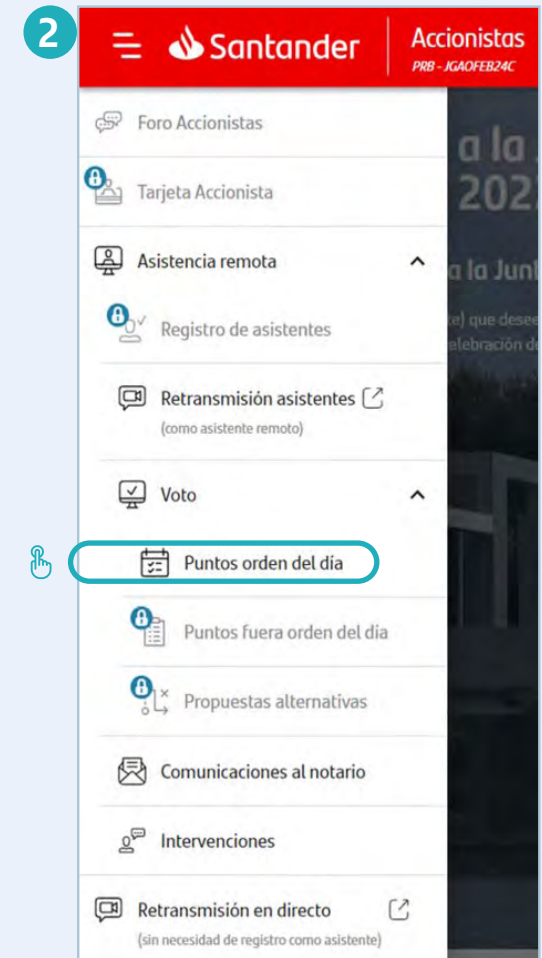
2

Santander | Accionistas
PRB - JGAOFEB24C

Foro Accionistas

Tarjeta Accionista

Asistencia remota

Registro de asistentes

Retransmisión asistentes
(como asistente remoto)

Voto

Puntos orden del día

Puntos fuera orden del día

Propuestas alternativas

Comunicaciones al notario

Intervenciones

Retransmisión en directo
(sin necesidad de registro como asistente)

a la
202
a la Junt
te) que desee
elebración d